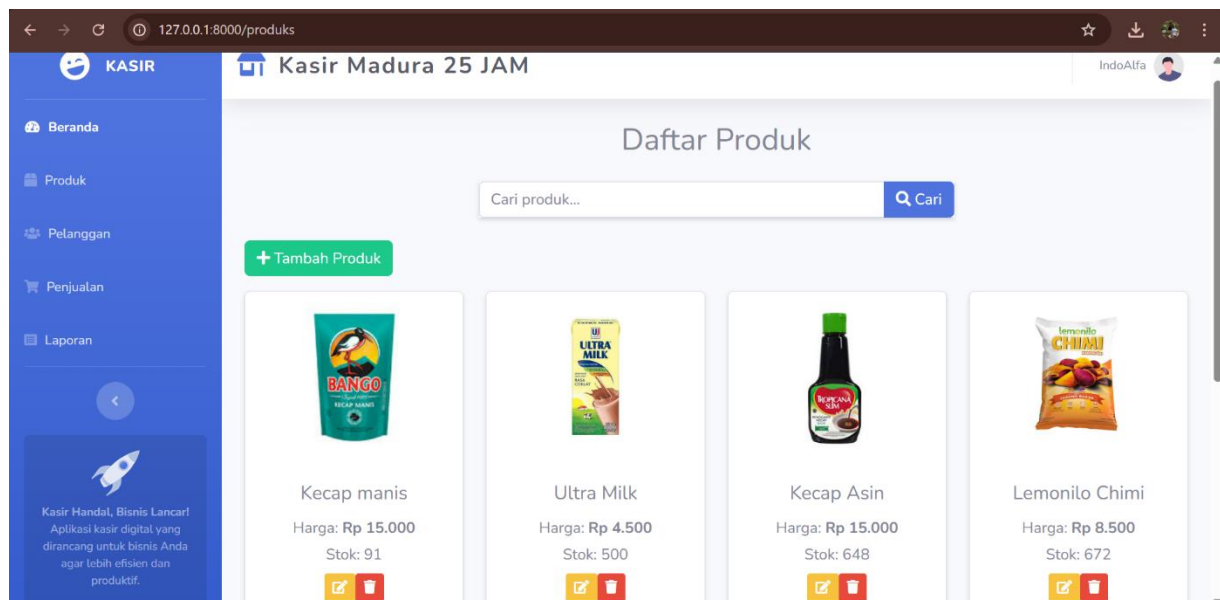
127.0.0.1:8000/produks

KASIR

Kasir Madura 25 JAM

IndoAlfa

Beranda

Produk

Pelanggan

Penjualan

Laporan

Kasir Handal, Bisnis Lancar! Aplikasi kasir digital yang dirancang untuk bisnis Anda agar lebih efisien dan produktif.

Daftar Produk

Cari produk...

Cari

Tambah Produk

BANGO KECAP MANIS

Kecap manis

Harga: **Rp 15.000**

Stok: 91

ULTRA MILK

Ultra Milk

Harga: **Rp 4.500**

Stok: 500

TROPICANA SLIM

Kecap Asin

Harga: **Rp 15.000**

Stok: 648

lemonilo CHIMI

Lemonilo Chimi

Harga: **Rp 8.500**

Stok: 672